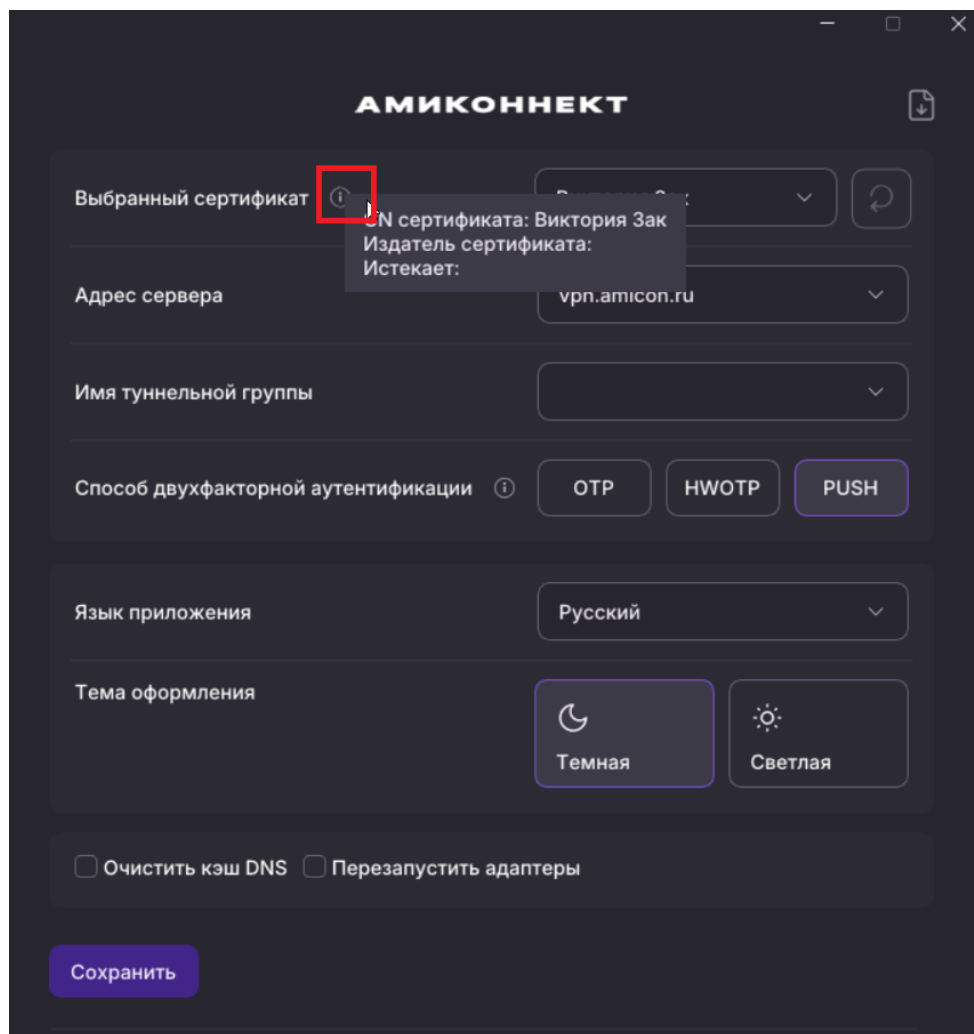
АМИКОННЕКТ

Выбранный сертификат

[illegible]

CN сертификата: Виктория Зак
Издатель сертификата:
Истекает:

Адрес сервера

vpn.amicon.ru

Имя туннельной группы

Способ двухфакторной аутентификации

OTP

HWOTP

PUSH

Язык приложения

Русский

Тема оформления

Темная

Светлая

Очистить кэш DNS

Перезапустить адаптеры

Сохранить